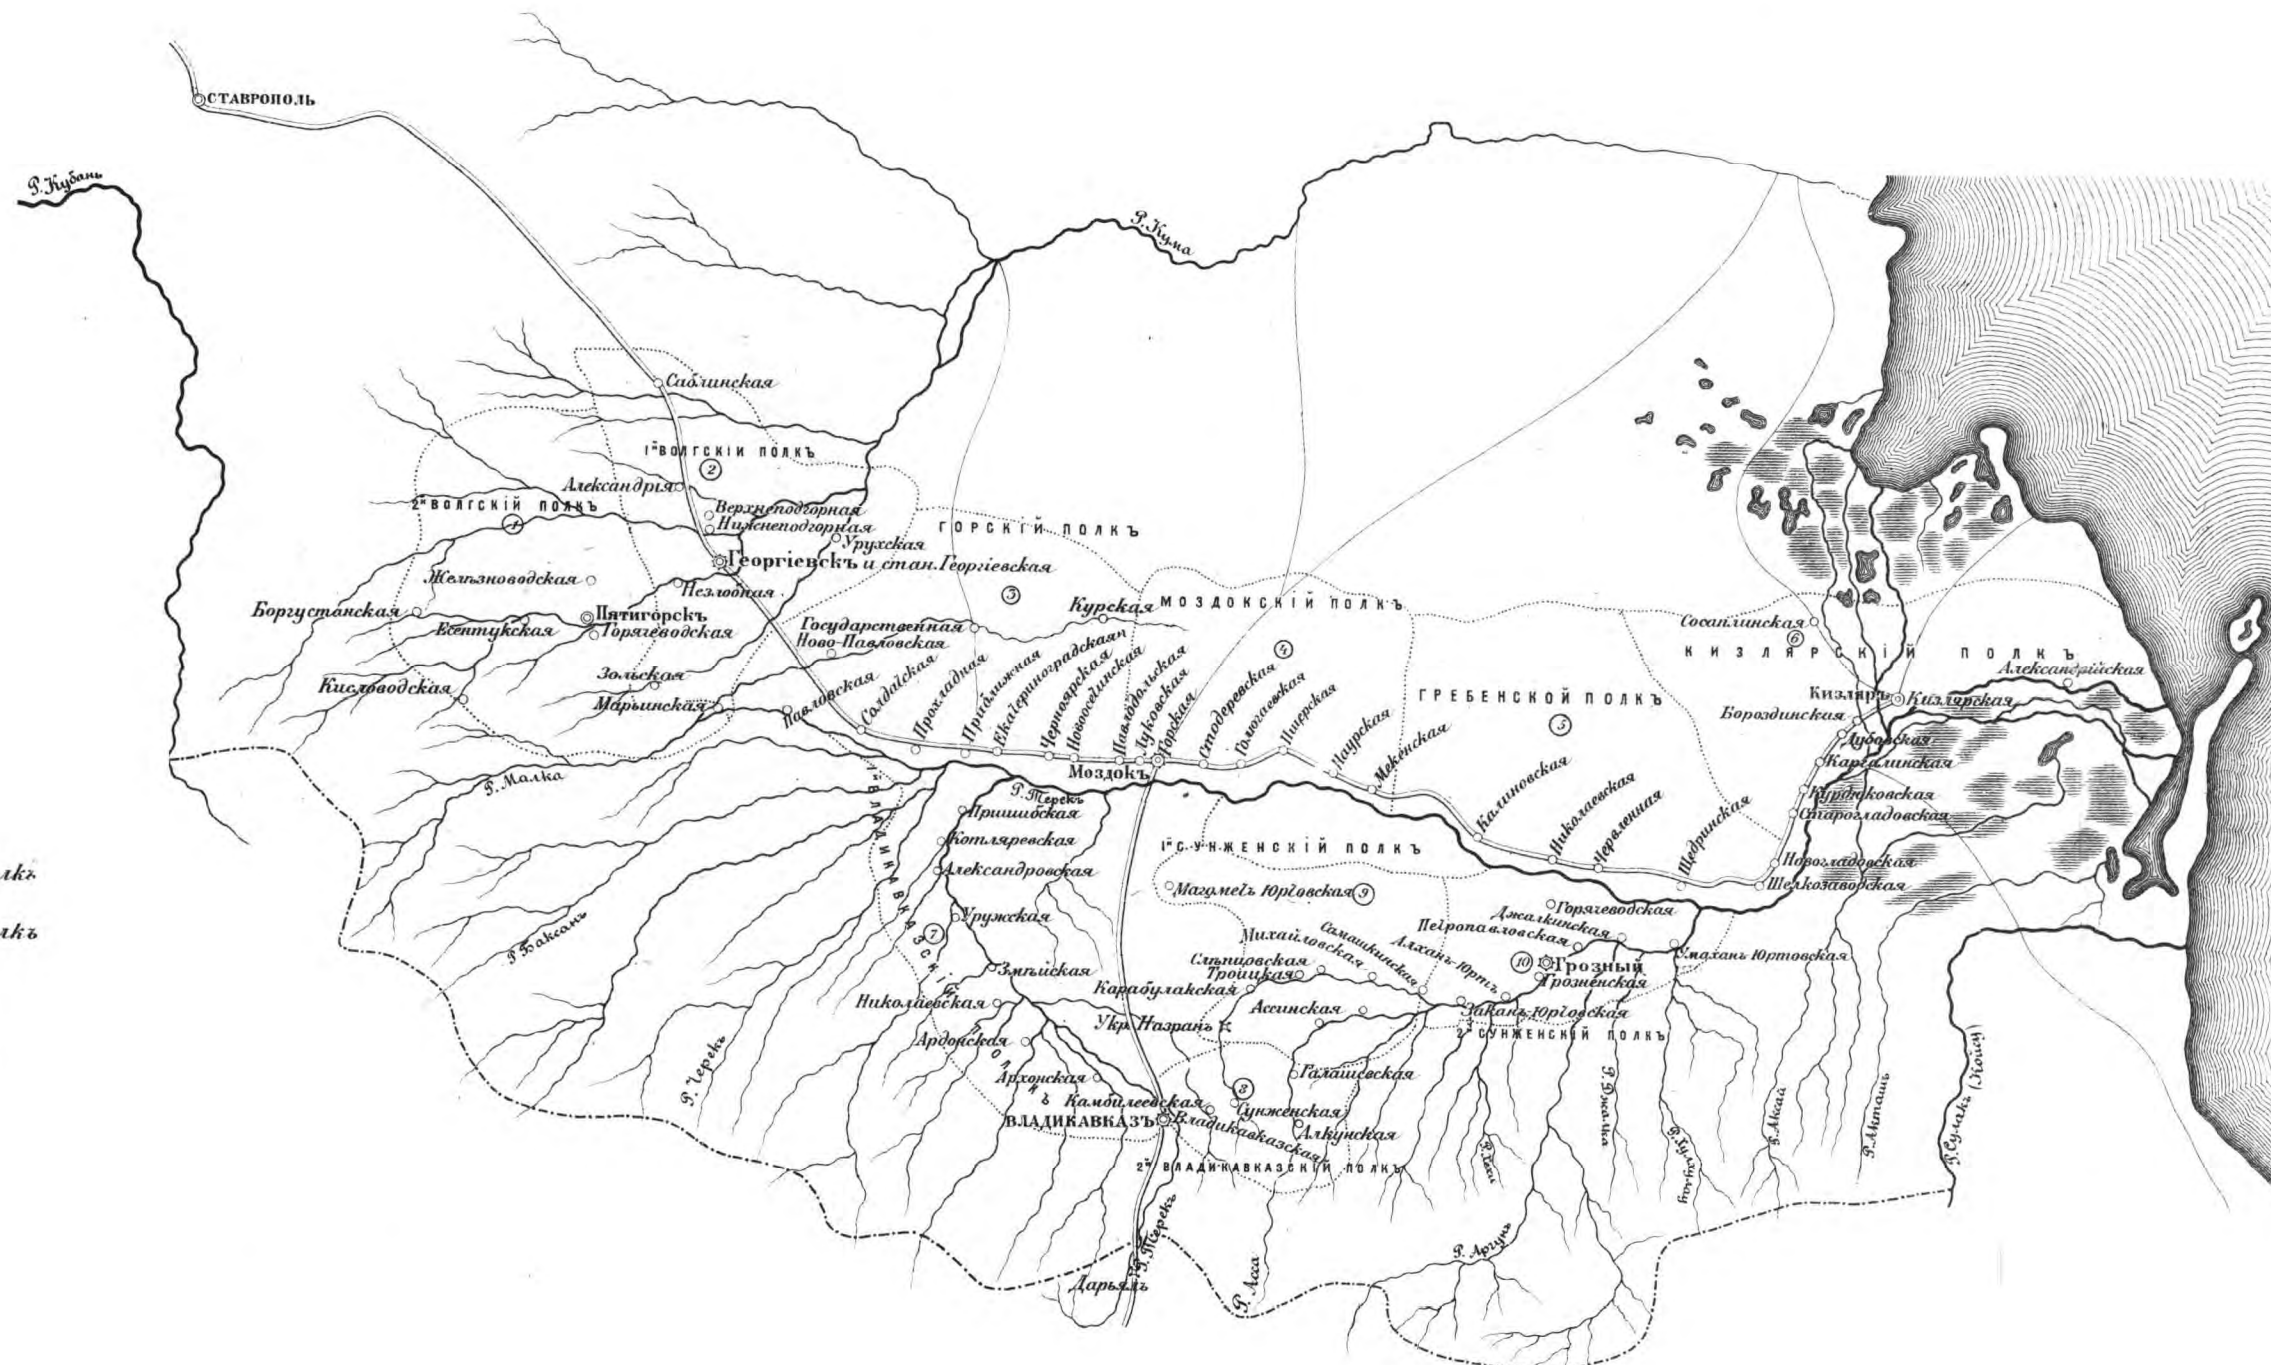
СТАВРОПОЛЬ

Р. Кубань

Р. Кума

Саблинская

1й ВОЛГСКIЙ ПОЛКЪ
2

Александрiя

2й ВОЛГСКIЙ ПОЛКЪ
1

Верхнеподгорная
Нижнеподгорная

ГОРСКIЙ ПОЛКЪ

Урухская

Георгiевскъ и стан. Георгiевская

Железноводская

Незлобная

3

Боргустанская

Пятигорскъ
Горячеводская

Ессентукская

Курская

МОЗДОКСКIЙ ПОЛКЪ

Государственная
Ново-Павловская

Кисловодская

Зольская

Марьинская

Павловская

Солдатская

Прохладная

Приближная

Екатериноградская

Черноярская

Новоосетинская

Павлодольская

Луковская

Терская

Стодеревская

Голюгаевская

Ищерская

4

Наурская

Мекенская

ГРЕБЕНСКОЙ ПОЛКЪ

5

Сосаплинская
6

КИЗЛЯРСКIЙ ПОЛКЪ

Александрiйская

Кизляръ
Кизлярская

Бороздинская

Дубовская

Каргалинская

Курдюковская

Старогладовская

Новогладовская

Шелкозаводская

Калиновская

Николаевская

Червленная

Щедринская

Моздокъ

Р. Терекъ

Р. Малка

1й ВЛАДИКАВКАЗСКIЙ ПОЛКЪ

Пришибская

Котляревская

Александровская

1й СУНЖЕНСКIЙ ПОЛКЪ

Магометъ Юртовская
9

Горячеводская

Джалкинская

Петропавловская

Уружская

7

Р. Баксанъ

Михайловская

Самашкинская

Слепцовская

Троицкая

Алханъ-Юртъ

10

Грозный

Грозненская

Старый Юртовская

Змейская

Карабулакская

Николаевская

Ассинская

Закан-Юртовская

2й СУНЖЕНСКIЙ ПОЛКЪ

Укр. Назрань

Ардонская

Галашевская

8

Архонская

Камбилеевская

Сунженская

ВЛАДИКАВКАЗЪ

Владикавказская

Алкунская

2й ВЛАДИКАВКАЗСКIЙ ПОЛКЪ

Р. Черекъ

Р. Терекъ

Р. Асса

Р. Аргунъ

Дарьялъ

Р. Джалка

Р. Хулхулау

Р. Гудермесъ

Р. Аксай

Р. Акташ

Р. Сулакъ (Койсу)

Р. Гехи

лкъ

лкъ